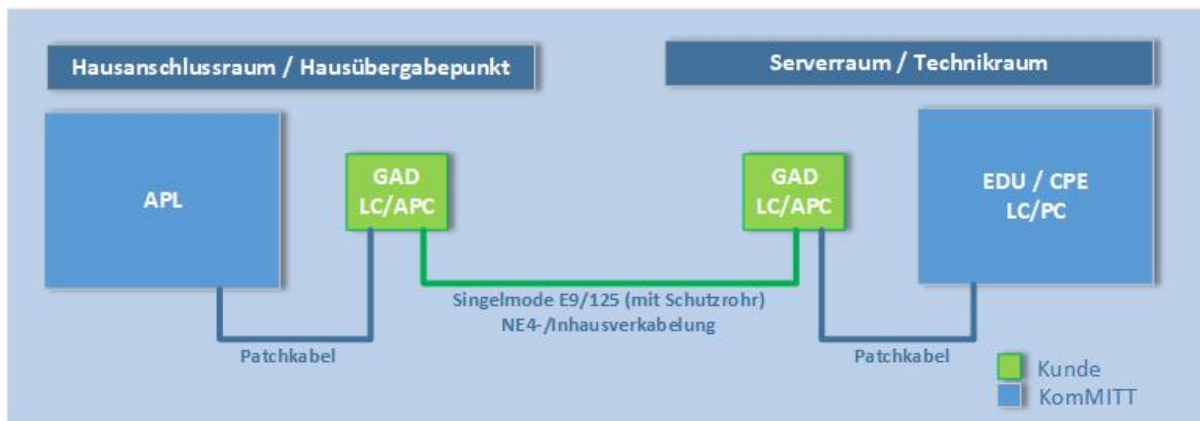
Hausanschlussraum / Hausübergabepunkt

Serverraum / Technikraum

APL

GAD
LC/APC

GAD
LC/APC

EDU / CPE
LC/PC

Singelmode E9/125 (mit Schutzrohr)
NE4-/Inhausverkabelung

Patchkabel

Patchkabel

Kunde
KomMITT